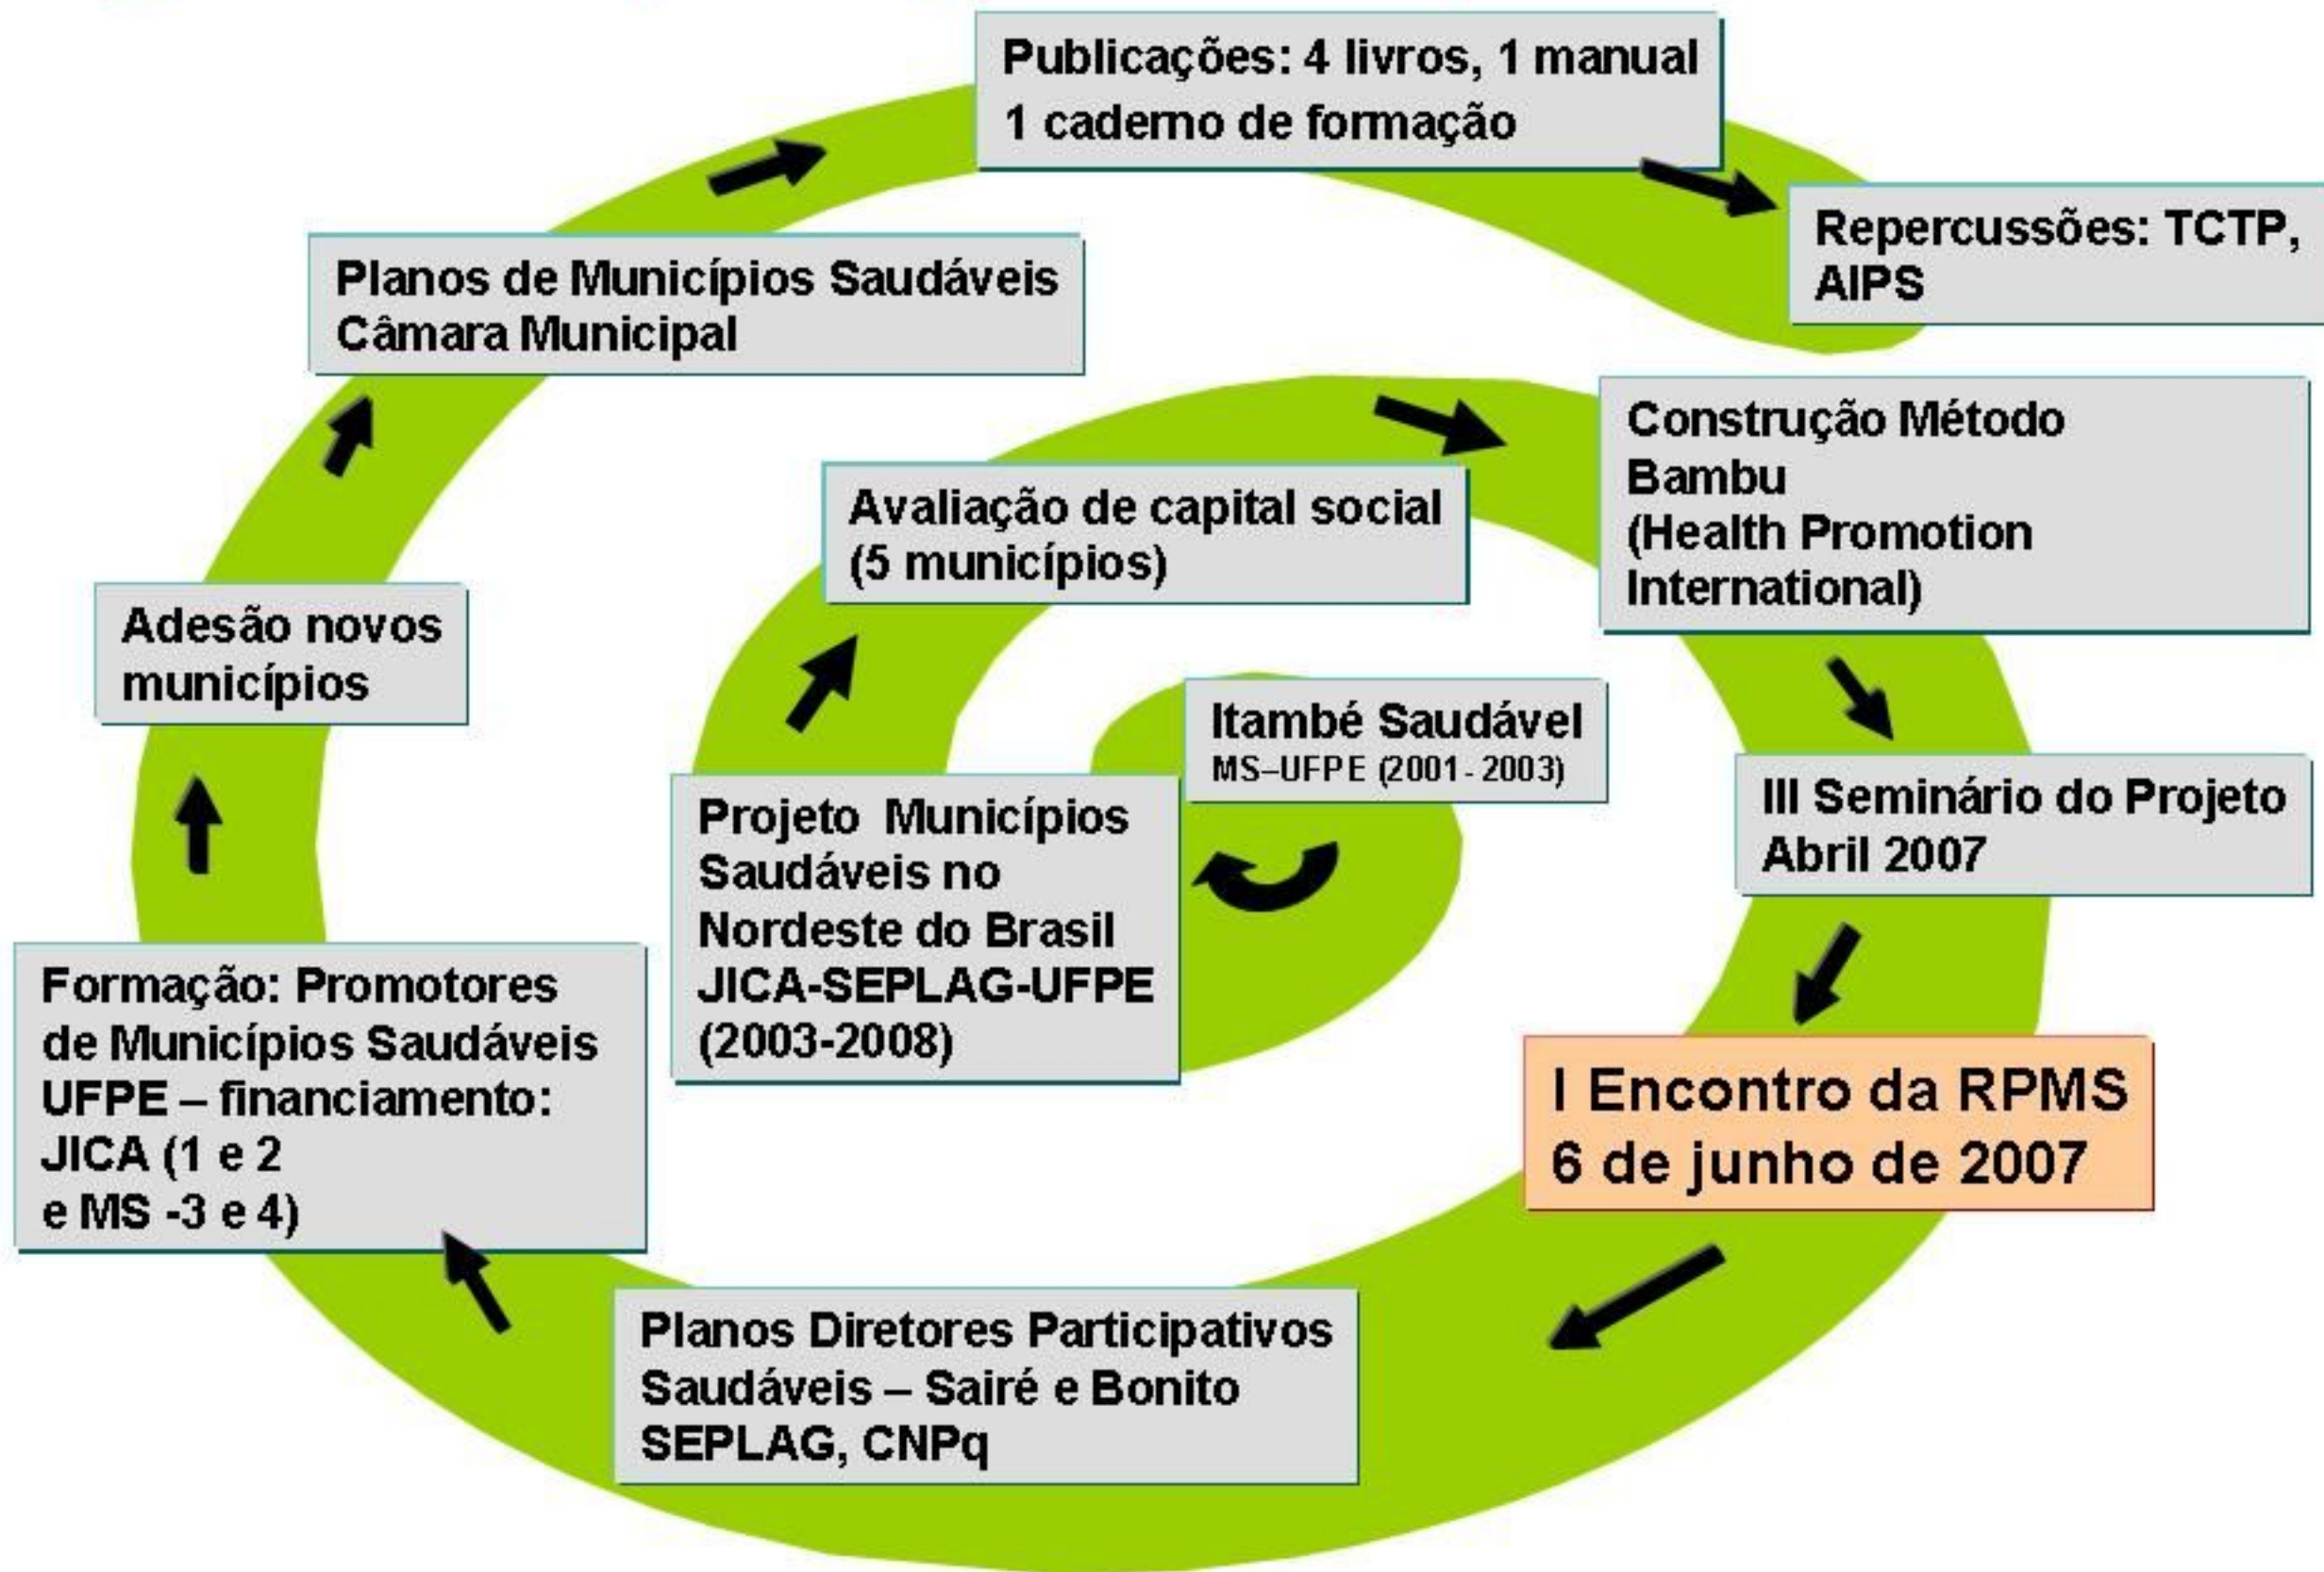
Publicações: 4 livros, 1 manual
1 caderno de formação

Repercussões: TCTP, AIPS

Planos de Municípios Saudáveis
Câmara Municipal

Construção Método Bambu
(Health Promotion International)

Avaliação de capital social
(5 municípios)

Adesão novos municípios

Itambé Saudável
MS–UFPE (2001 - 2003)

Projeto Municípios Saudáveis no Nordeste do Brasil
JICA-SEPLAG-UFPE
(2003-2008)

III Seminário do Projeto
Abril 2007

Formação: Promotores de Municípios Saudáveis
UFPE – financiamento:
JICA (1 e 2
e MS -3 e 4)

I Encontro da RPMS
6 de junho de 2007

Planos Diretores Participativos Saudáveis – Sairé e Bonito
SEPLAG, CNPq